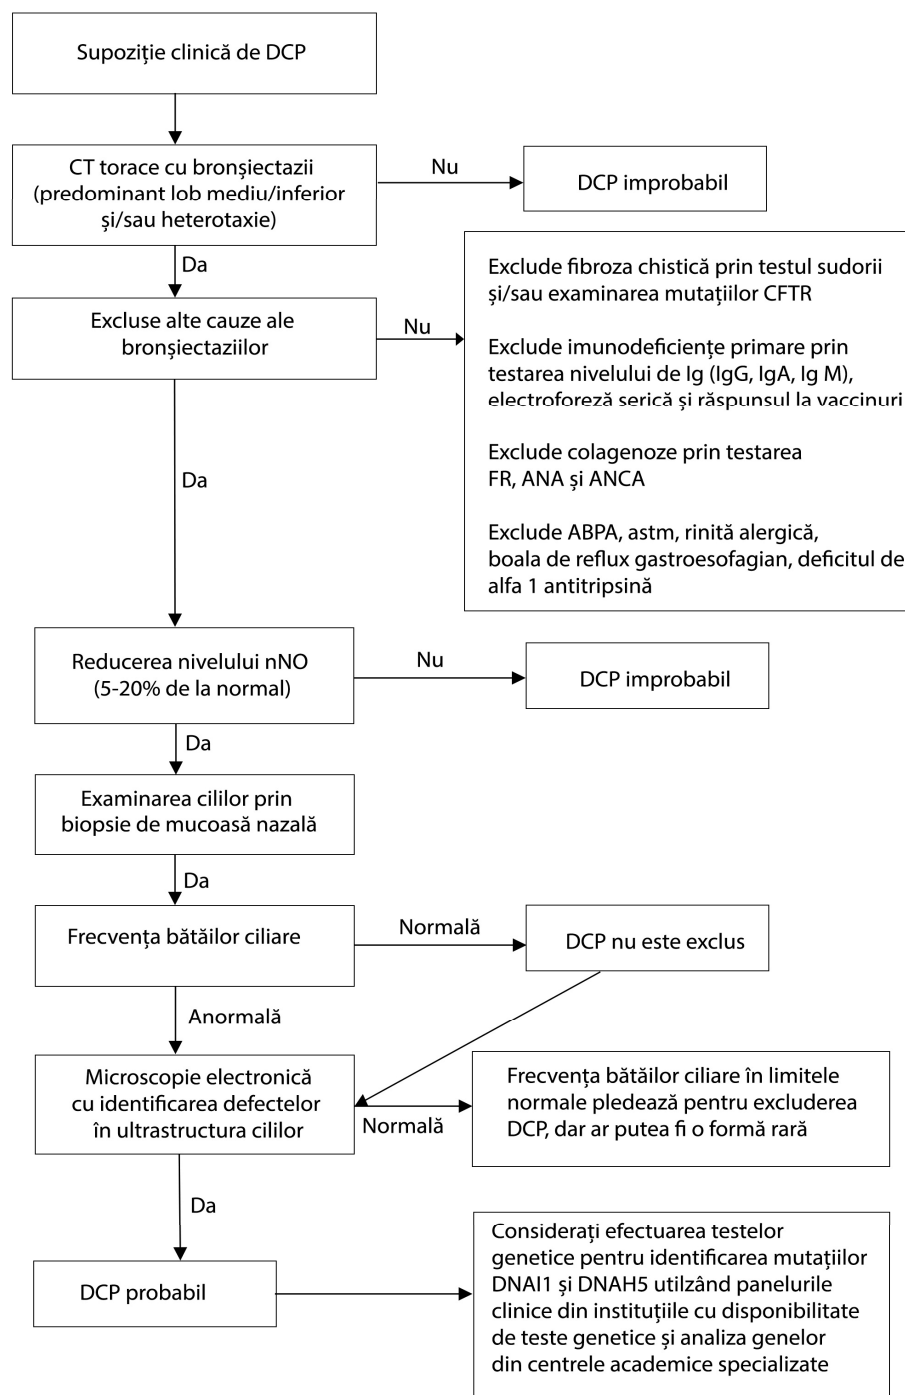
Supoziție clinică de DCP

CT torace cu bronșiectazii (predominant lob mediu/inferior și/sau heterotaxie)

Nu

DCP improbabil

Da

Excluse alte cauze ale bronșiectaziilor

Nu

Exclude fibroza chistică prin testul sudorii și/sau examinarea mutațiilor CFTR

Exclude imunodeficiențe primare prin testarea nivelului de Ig (IgG, IgA, Ig M), electroforeză serică și răspunsul la vaccinuri

Exclude colagenoze prin testarea FR, ANA și ANCA

Exclude ABPA, astm, rinită alergică, boala de reflux gastroesofagian, deficitul de alfa 1 antitripsină

Da

Reducerea nivelului nNO (5-20% de la normal)

Nu

DCP improbabil

Da

Examinarea cililor prin biopsie de mucoasă nazală

Da

Frecvența bătăilor ciliare

Normală

DCP nu este exclus

Anormală

Microscopie electronică cu identificarea defectelor în ultrastructura cililor

Normală

Frecvența bătăilor ciliare în limitele normale pledează pentru excluderea DCP, dar ar putea fi o formă rară

Da

DCP probabil

Considerați efectuarea testelor genetice pentru identificarea mutațiilor DNAI1 și DNAH5 utilzând panelurile clinice din instituțiile cu disponibilitate de teste genetice și analiza genelor din centrele academice specializate